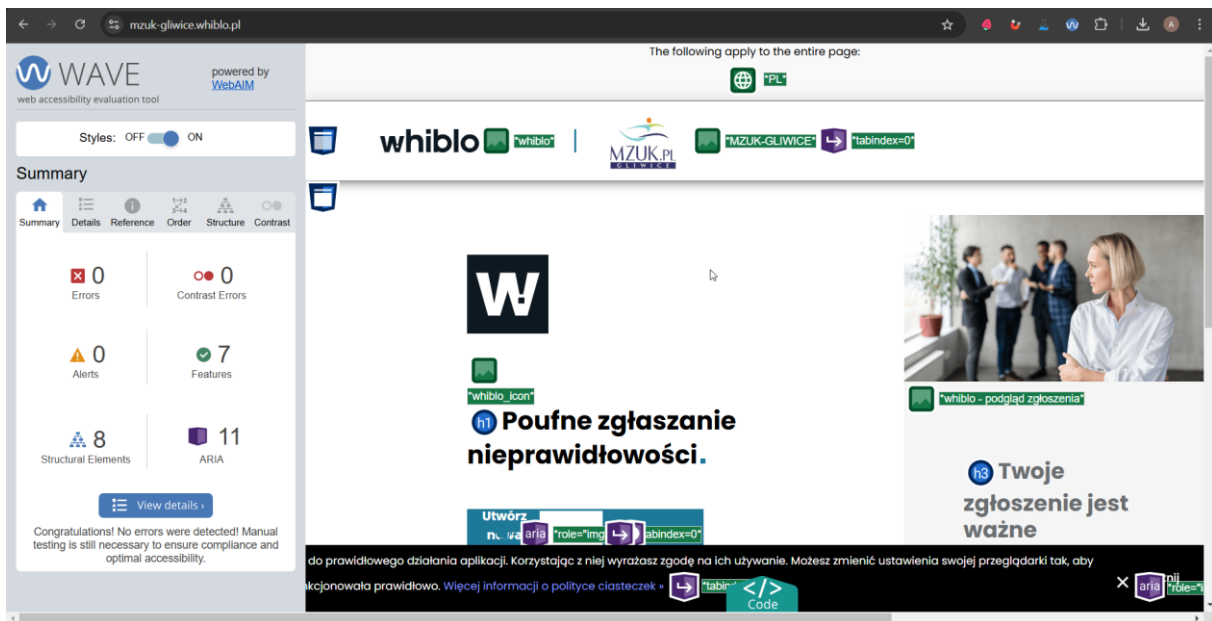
mzuk-gliwice.whiblo.pl

WAVE
web accessibility evaluation tool
powered by WebAIM

Styles: OFF ON

Summary

Summary Details Reference Order Structure Contrast

0
Errors

0
Contrast Errors

0
Alerts

7
Features

8
Structural Elements

11
ARIA

View details ›

Congratulations! No errors were detected! Manual testing is still necessary to ensure compliance and optimal accessibility.

The following apply to the entire page:

"PL"

whiblo "whiblo" MZUK.PL GLIWICE "MZUK-GLIWICE" "tabindex=0"

W!

"whiblo_icon"

h1 Poufne zgłaszanie nieprawidłowości.

"whiblo - podgląd zgłoszenia"

h3 Twoje zgłoszenie jest ważne

Utwórz n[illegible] aria "role="img" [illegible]abindex=0"

do prawidłowego działania aplikacji. Korzystając z niej wyrażasz zgodę na ich używanie. Możesz zmienić ustawienia swojej przeglądarki tak, aby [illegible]kcjonowała prawidłowo. Więcej informacji o polityce ciasteczek » "tabin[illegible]

Code

aria "role="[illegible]